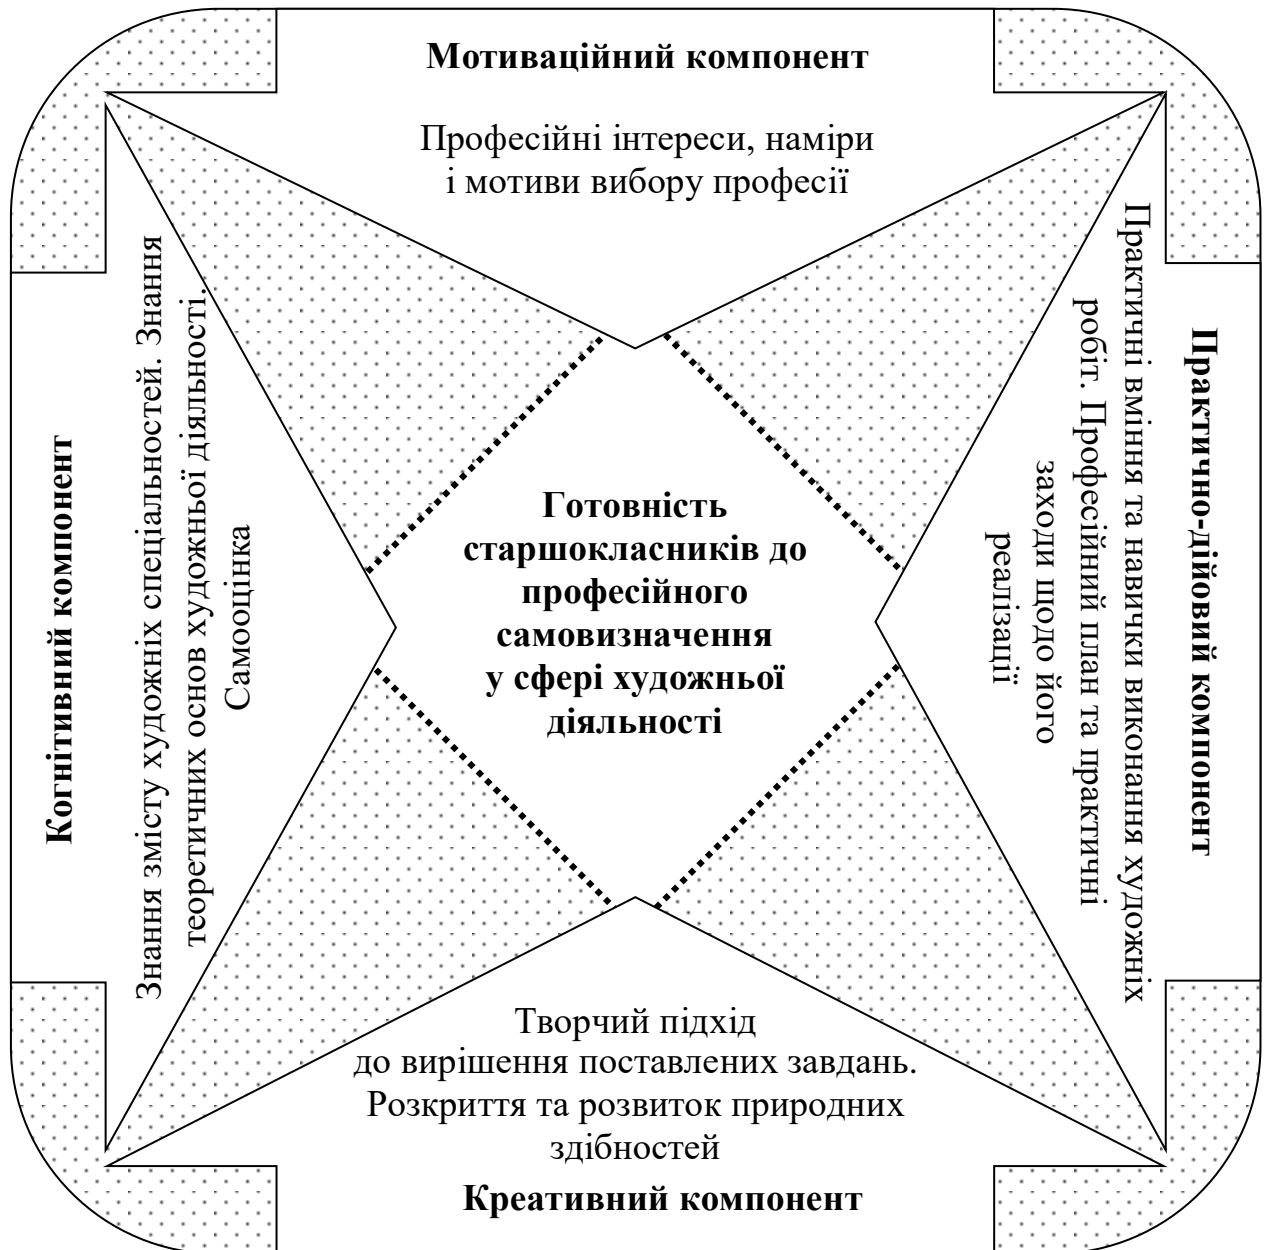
Мотиваційний компонент

Професійні інтереси, наміри і мотиви вибору професії

Когнітивний компонент

Знання змісту художніх спеціальностей. Знання теоретичних основ художньої діяльності. Самооцінка

Готовність старшокласників до професійного самовизначення у сфері художньої діяльності

Практично-дійовий компонент

Практичні вміння та навички виконання художніх робіт. Професійний план та практичні заходи щодо його реалізації

Творчий підхід до вирішення поставлених завдань. Розкриття та розвиток природних здібностей

Креативний компонент